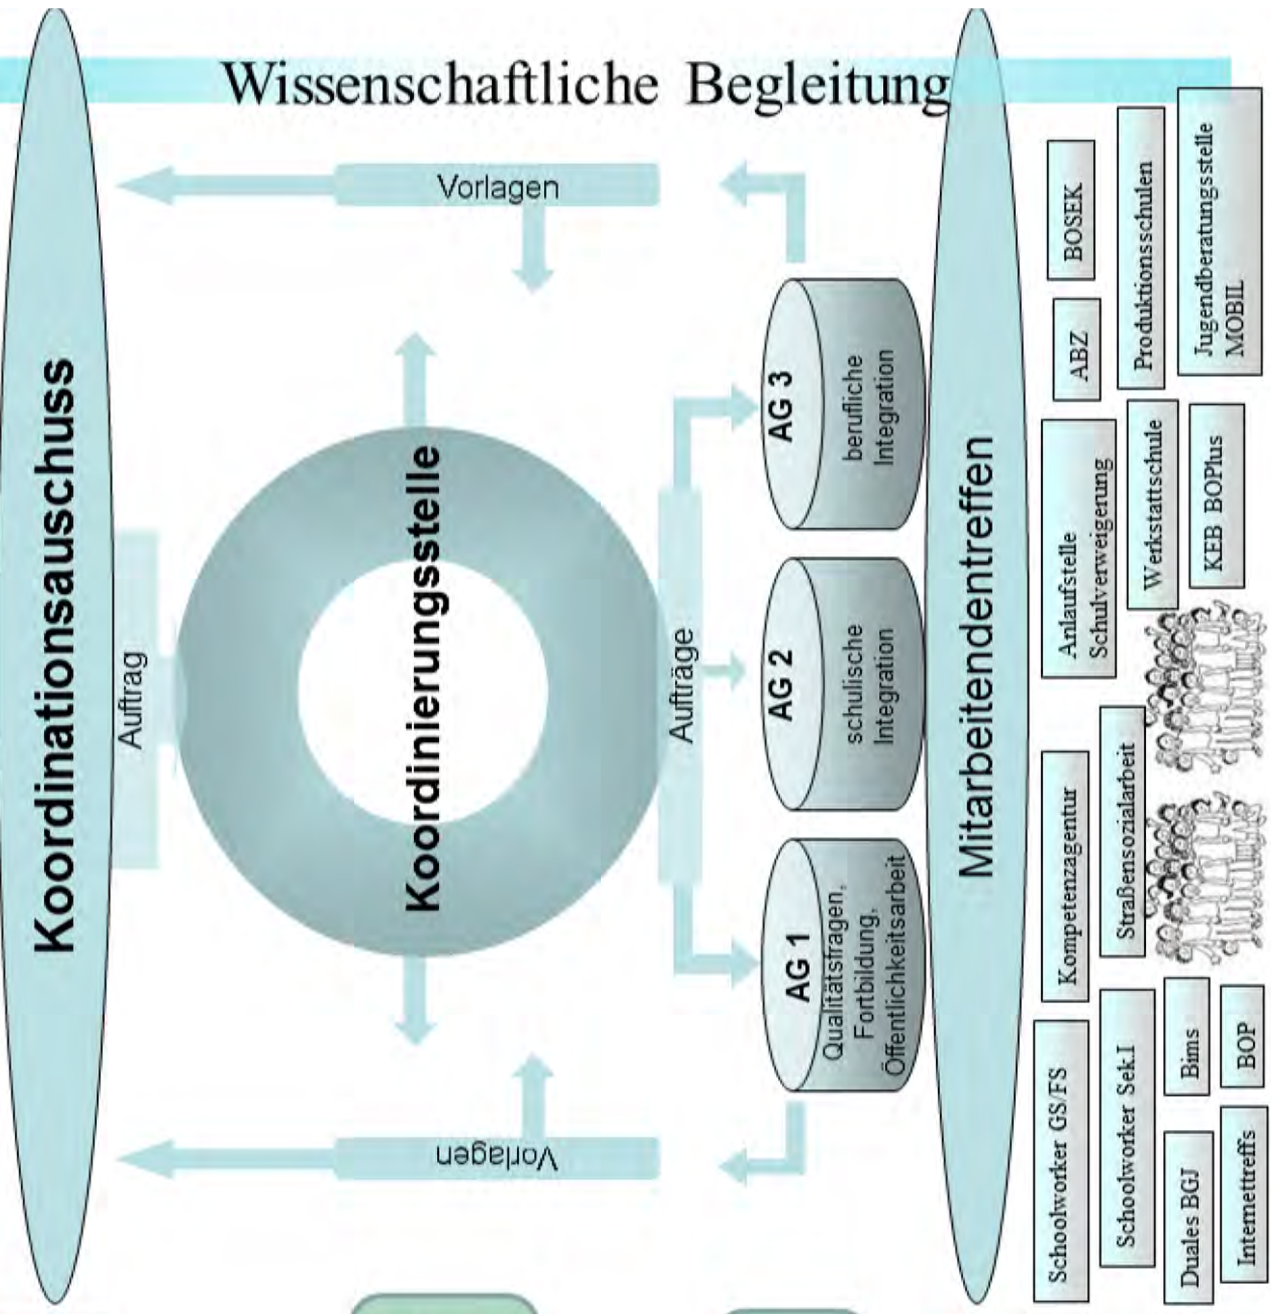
Wissenschaftliche Begleitung

Vorlagen

Koordinationsausschuss

Auftrag

Koordinierungsstelle

Aufträge

AG 3
berufliche Integration

AG 2
schulische Integration

AG 1
Qualitätsfragen, Fortbildung, Öffentlichkeitsarbeit

Vorlagen

Mitarbeitendentreffen

BOSEK

Produktionsschulen

Jugendberatungsstelle MOBIL

ABZ

Anlaufstelle Schulverweigerung

Werkstattschule

KEB BOPlus

Kompetenzagentur

Straßensozialarbeit

Schoolworker GS/FS

Schoolworker Sek.I

Bims

BOP

Duales BGJ

Internettreffs